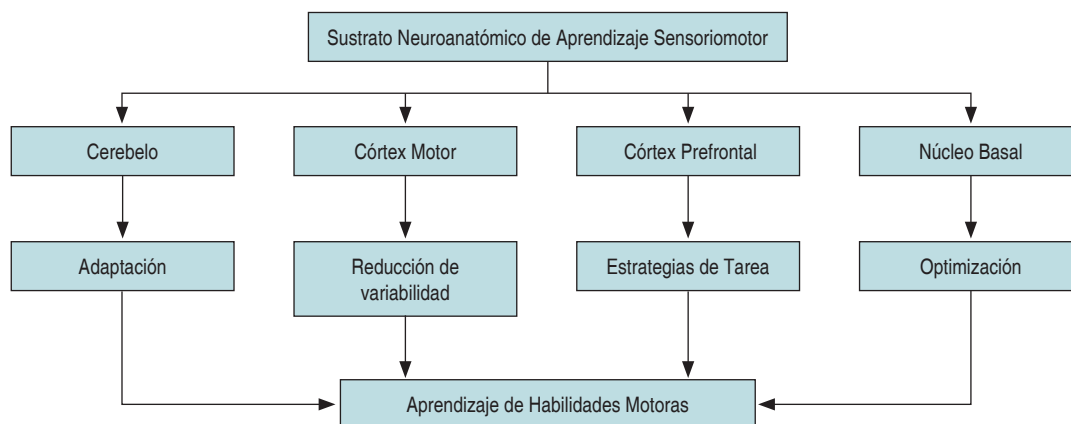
Sustrato Neuroanatómico de Aprendizaje Sensoriomotor

Cerebelo

Córtex Motor

Córtex Prefrontal

Núcleo Basal

Adaptación

Reducción de variabilidad

Estrategias de Tarea

Optimización

Aprendizaje de Habilidades Motoras